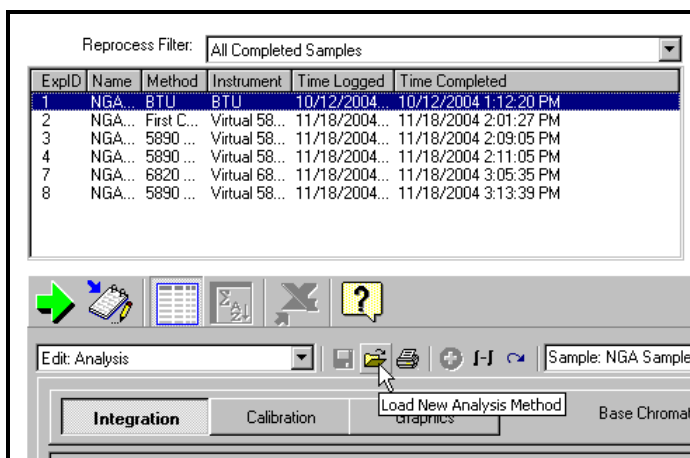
Reprocess Filter: All Completed Samples

| ExpID | Name | Method | Instrument | Time Logged | Time Completed |
|---|---|---|---|---|---|
| 1 | NGA... | BTU | BTU | 10/12/2004... | 10/12/2004 1:12:20 PM |
| 2 | NGA... | First C... | Virtual 58... | 11/18/2004... | 11/18/2004 2:01:27 PM |
| 3 | NGA... | 5890 ... | Virtual 58... | 11/18/2004... | 11/18/2004 2:09:05 PM |
| 4 | NGA... | 5890 ... | Virtual 58... | 11/18/2004... | 11/18/2004 2:11:05 PM |
| 7 | NGA... | 6820 ... | Virtual 68... | 11/18/2004... | 11/18/2004 3:05:35 PM |
| 8 | NGA... | 5890 ... | Virtual 58... | 11/18/2004... | 11/18/2004 3:13:39 PM |

Edit: Analysis

Sample: NGA Sample

Load New Analysis Method

Integration

Calibration

Graphics

Base Chromat